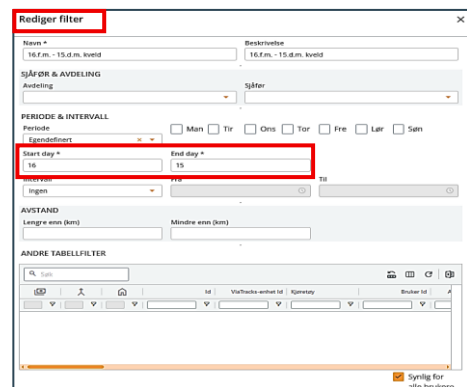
Rediger filter

Navn *
16.f.m. - 15.d.m. kveld

Beskrivelse
16.f.m. - 15.d.m. kveld

SJÅFØR & AVDELING
Avdeling

Sjåfør

PERIODE & INTERVALL
Periode
Egendefinert

Man
Tir
Ons
Tor
Fre
Lør
Søn

Start day *
16

End day *
15

Intervall
Ingen

Fra

Til

AVSTAND
Lengre enn (km)

Mindre enn (km)

ANDRE TABELLFILTER

Søk

Id
VisTracks-enhet Id
Kjøretøy
Bruker Id

Synlig for alle brukere